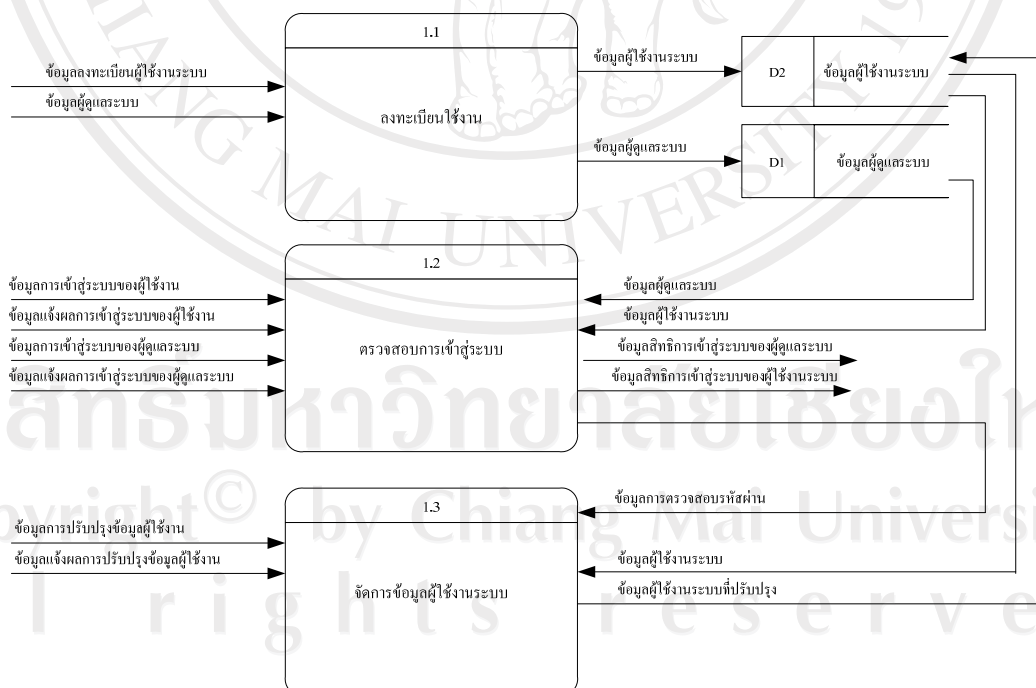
1.1

ข้อมูลลงทะเบียนผู้ใช้งานระบบ

ข้อมูลผู้ดูแลระบบ

ลงทะเบียนใช้งาน

ข้อมูลผู้ใช้งานระบบ

D2 ข้อมูลผู้ใช้งานระบบ

ข้อมูลผู้ดูแลระบบ

D1 ข้อมูลผู้ดูแลระบบ

1.2

ข้อมูลการเข้าสู่ระบบของผู้ใช้งาน

ข้อมูลแจ้งผลการเข้าสู่ระบบของผู้ใช้งาน

ข้อมูลการเข้าสู่ระบบของผู้ดูแลระบบ

ข้อมูลแจ้งผลการเข้าสู่ระบบของผู้ดูแลระบบ

ตรวจสอบการเข้าสู่ระบบ

ข้อมูลผู้ดูแลระบบ

ข้อมูลผู้ใช้งานระบบ

ข้อมูลสิทธิการเข้าสู่ระบบของผู้ดูแลระบบ

ข้อมูลสิทธิการเข้าสู่ระบบของผู้ใช้งานระบบ

ลิขสิทธิ์มหาวิทยาลัยเชียงใหม่

Copyright© by Chiang Mai University

All rights reserved

ข้อมูลการตรวจสอบรหัสผ่าน

1.3

ข้อมูลการปรับปรุงข้อมูลผู้ใช้งาน

ข้อมูลแจ้งผลการปรับปรุงข้อมูลผู้ใช้งาน

จัดการข้อมูลผู้ใช้งานระบบ

ข้อมูลผู้ใช้งานระบบ

ข้อมูลผู้ใช้งานระบบที่ปรับปรุง